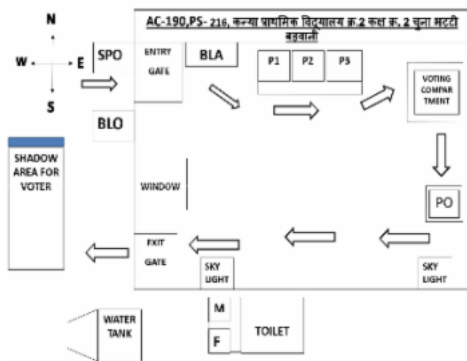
N
W E
S

AC-190,PS- 216, कन्या प्राथमिक विद्यालय क्र.2 कक्ष क्र. 2 चूना भट्टी बड़वानी

SPO

ENTRY GATE

BLA

P1 P2 P3

VOTING COMPARTMENT

BLO

SHADOW AREA FOR VOTER

WINDOW

PO

EXIT GATE

SKY LIGHT

SKY LIGHT

WATER TANK

M

F

TOILET